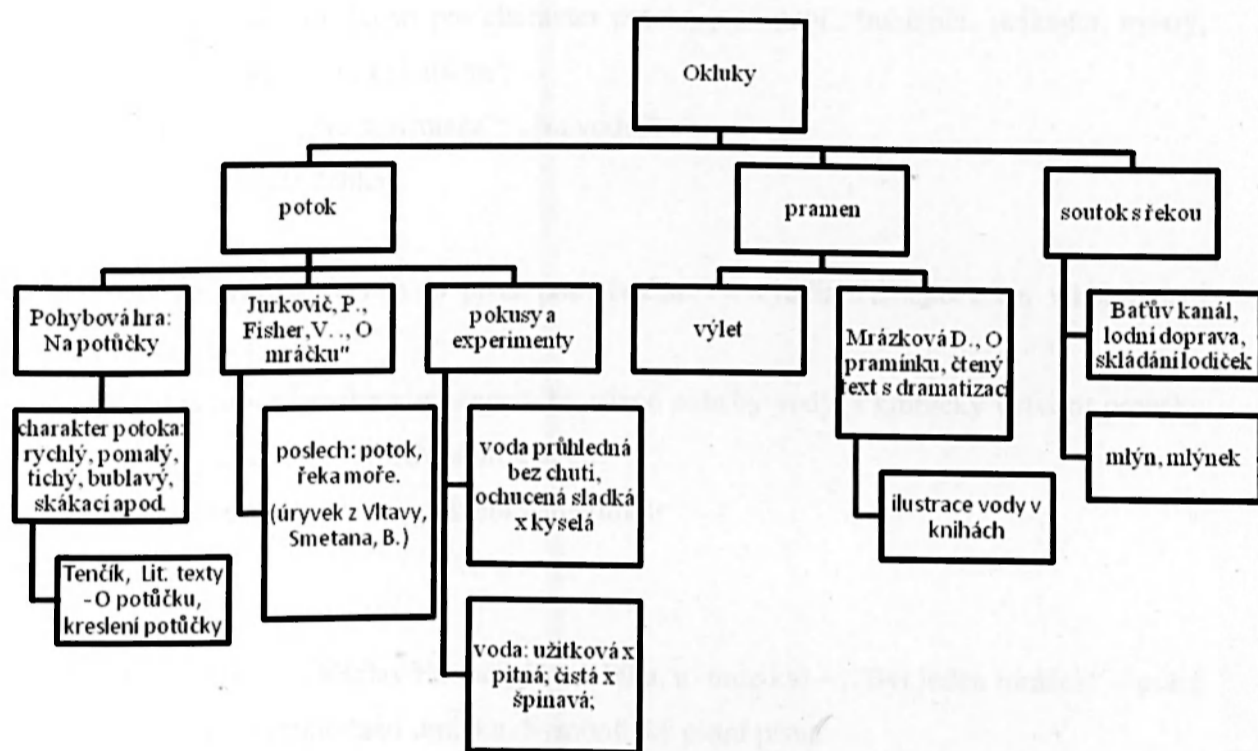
Okluky

potok

pramen

soutok s řekou

Pohybová hra: Na potůčky

charakter potoka: rychlý, pomalý, tichý, bublavý, skákací apod.

Tenčík, Lit. texty - O potůčku, kreslení potůčky

Jurkovič, P., Fisher, V. ., O mráčku"

poslech: potok, řeka moře.

(úryvek z Vltavy, Smetana, B.)

pokusy a experimenty

voda průhledná bez chuti, ochucená sladká x kyselá

voda: užitková x pitná; čistá x špinavá;

výlet

Mrázková D., O pramínku, čtený text s dramatizací

ilustrace vody v knihách

Baťův kanál, lodní doprava, skládání loďiček

mlýn, mlýnek